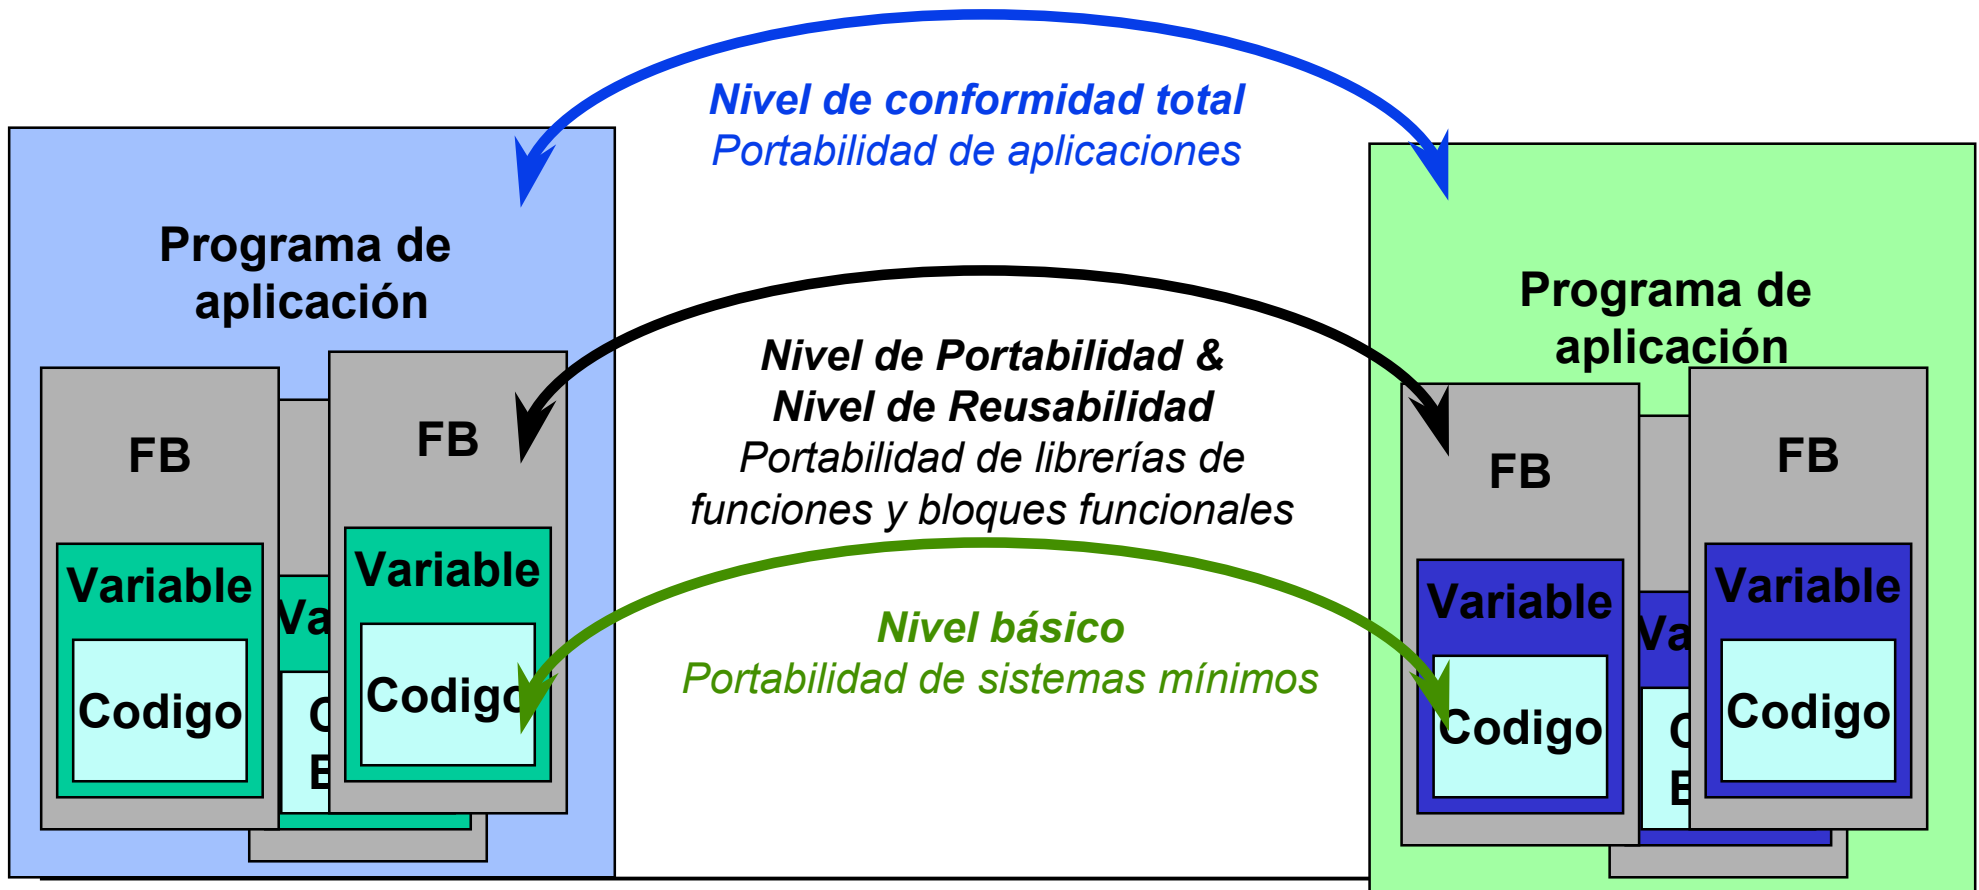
Nivel de conformidad total
Portabilidad de aplicaciones

Programa de aplicación

FB

Variable

Codigo

Va

C
E

FB

Variable

Codigo

Nivel de Portabilidad &
Nivel de Reusabilidad
Portabilidad de librerías de funciones y bloques funcionales

Nivel básico
Portabilidad de sistemas mínimos

Programa de aplicación

FB

Variable

Codigo

Va

C
E

FB

Variable

Codigo